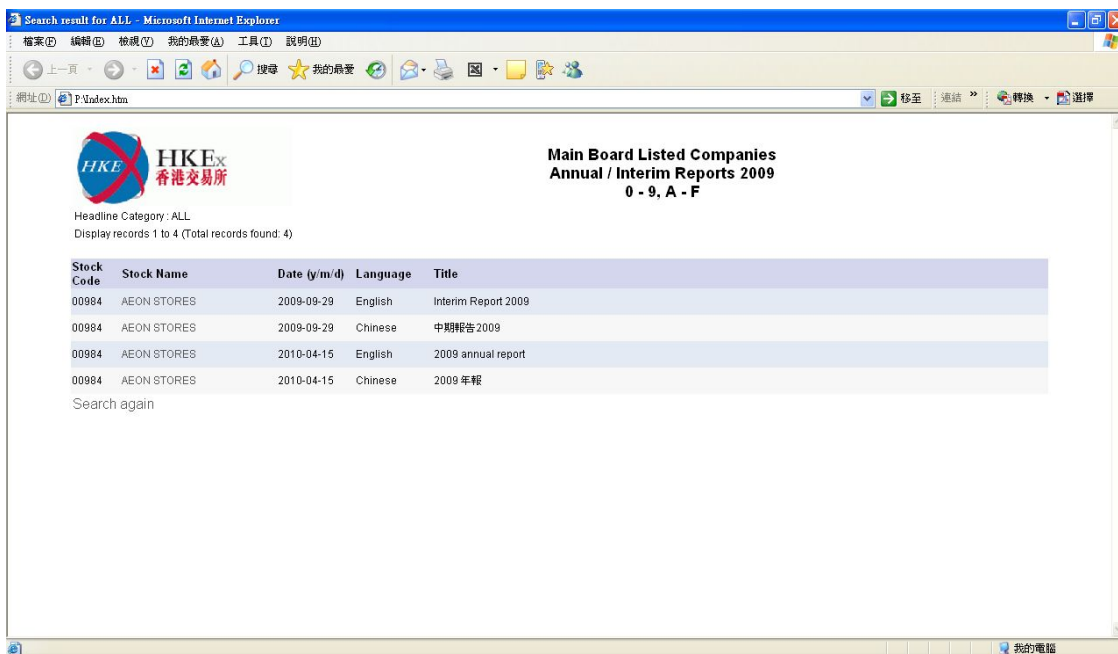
Search result for ALL - Microsoft Internet Explorer

檔案(F) 編輯(E) 檢視(V) 我的最愛(A) 工具(T) 說明(H)

上一頁 搜尋 我的最愛

網址(D) P:\Index.htm 移至 連結 » 轉換 選擇

HKEx HKEx 香港交易所

Main Board Listed Companies
Annual / Interim Reports 2009
0 - 9, A - F

Headline Category : ALL
Display records 1 to 4 (Total records found: 4)

| Stock Code | Stock Name | Date (y/m/d) | Language | Title |
|---|---|---|---|---|
| 00984 | AEON STORES | 2009-09-29 | English | Interim Report 2009 |
| 00984 | AEON STORES | 2009-09-29 | Chinese | 中期報告2009 |
| 00984 | AEON STORES | 2010-04-15 | English | 2009 annual report |
| 00984 | AEON STORES | 2010-04-15 | Chinese | 2009 年報 |

Search again

我的電腦